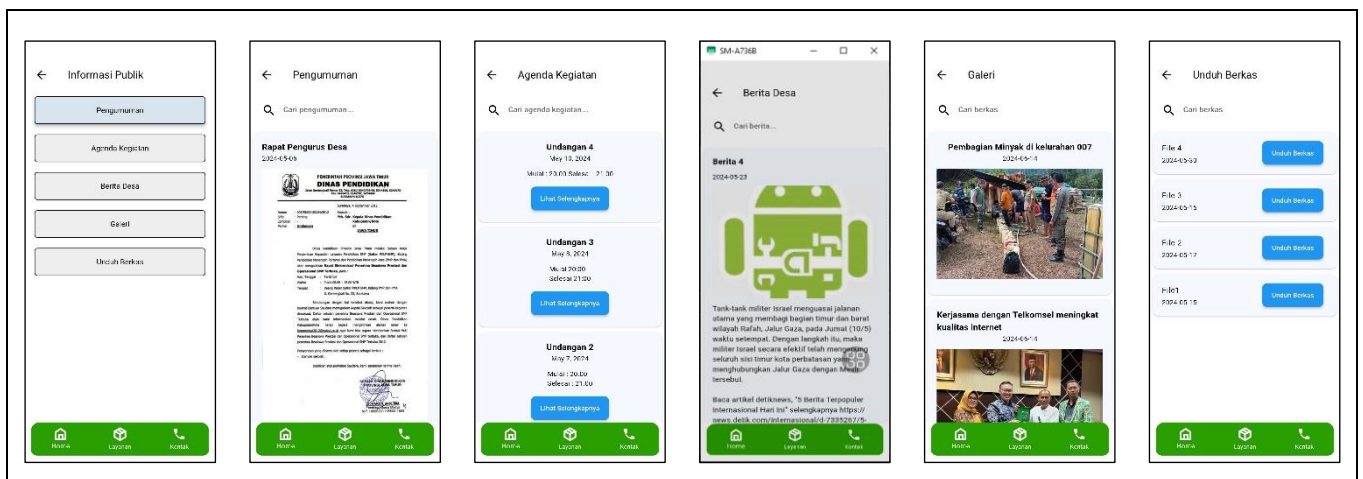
Informasi Publik

Pengumuman

Agenda Kegiatan

Berita Desa

Galeri

Unduh Berkas

Home Layanan Kontak

Pengumuman

Cari pengumuman...

Rapat Pengurus Desa

2024-05-06

PEMERINTAH PROVINSI JAWA TIMUR

DINAS PENDIDIKAN

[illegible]

Home Layanan Kontak

Agenda Kegiatan

Cari agenda kegiatan...

Undangan 4

May 13, 2024

Mulai : 23:00 Selesai : 21:30

Lihat Selengkapnya

Undangan 3

May 8, 2024

Mulai 20:30

Selesai 21:00

Lihat Selengkapnya

Undangan 2

May 7, 2024

Mulai : 20:00

Selesai : 21:00

Lihat Selengkapnya

Home Layanan Kontak

SM-A736B

Berita Desa

Cari berita...

Berita 4

2024-05-23

Tank-tank militer Israel menguasai jalanan utama yang membagi bagian timur dan barat wilayah Rafah, Jalur Gaza, pada Jumat (10/5) waktu setempat. Dengan langkah itu, maka militer Israel secara efektif telah mengepung seluruh sisi timur kota perbatasan yang menghubungkan Jalur Gaza dengan Mesir tersebut.

Baca artikel detiknews, "5 Berita Terpopuler Internasional Hari Ini" selengkapnya https://news.detik.com/internasional/d-7335267/5-

Home Layanan Kontak

Galeri

Cari berkas

Pembagian Minyak di kelurahan 007

2024-05-14

Kerjasama dengan Telkomsel meningkat kualitas Internet

2024-05-14

Home Layanan Kontak

Unduh Berkas

Cari berkas

File 4

2024-05-23

Unduh Berkas

File 3

2024-05-15

Unduh Berkas

File 2

2024-05-17

Unduh Berkas

File1

2024-05-15

Unduh Berkas

Home Layanan Kontak